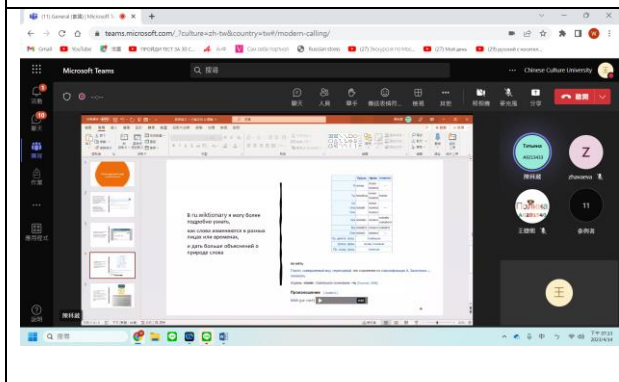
(1) General (頻道) | Microsoft Teams

teams.microsoft.com/_?culture=zh-tw&country=tw#/modern-calling/

Gmail YouTube 地圖 ПРОЙДИТЕ ТЕСТ ЗА 30 С... Сантабарбара Russian stores (27) Эксурсия по Мос... (27) Мое имя (29) русский с нуля...

Microsoft Teams

搜尋

Chinese Culture University

活動

聊天

團隊

作業

應用程式

說明

聊天 人員 舉手 反應 檢視 其他 相機 麥克風 分享 離開

В ru.wiktionary я могу более подробно узнать,

как слово изменяется в разных лицах или временах,

и дать больше объяснений о природе слова

Значение

Произношение

Татьяна

Z

zhavana

王

11

多一人

王

陳林藏

下午 07:13 2023/4/14

搜尋